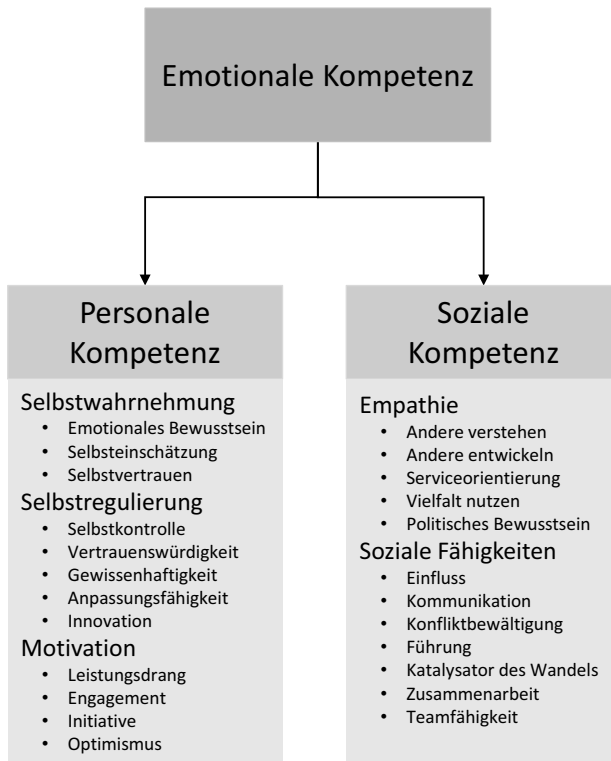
Emotionale Kompetenz

Personale Kompetenz

Selbstwahrnehmung
- Emotionales Bewusstsein
- Selbsteinschätzung
- Selbstvertrauen

Selbstregulierung
- Selbstkontrolle
- Vertrauenswürdigkeit
- Gewissenhaftigkeit
- Anpassungsfähigkeit
- Innovation

Motivation
- Leistungsdrang
- Engagement
- Initiative
- Optimismus

Soziale Kompetenz

Empathie
- Andere verstehen
- Andere entwickeln
- Serviceorientierung
- Vielfalt nutzen
- Politisches Bewusstsein

Soziale Fähigkeiten
- Einfluss
- Kommunikation
- Konfliktbewältigung
- Führung
- Katalysator des Wandels
- Zusammenarbeit
- Teamfähigkeit